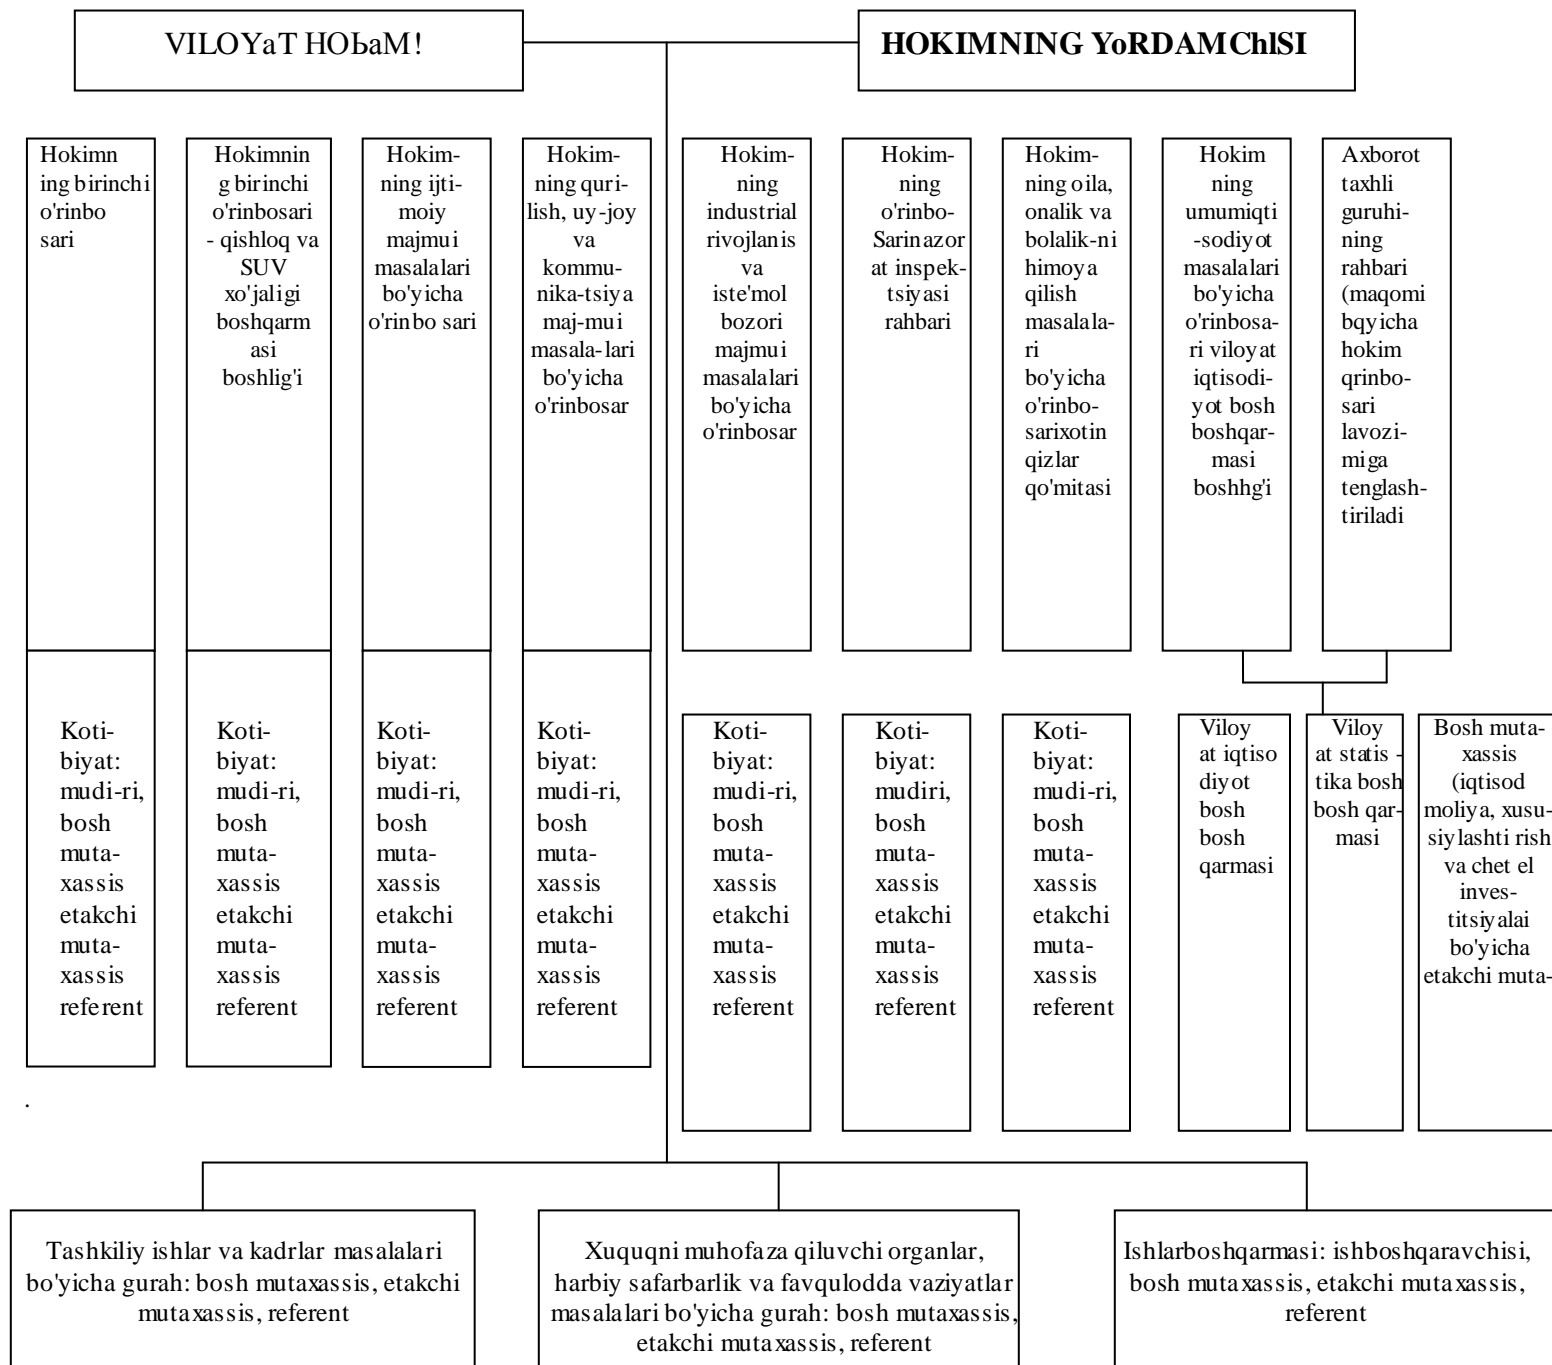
VILOYaT HOЬaM!

HOKIMNING YoRDAMChlSI

Hokimning birinchi o'rinbo sari

Hokimning birinchi o'rinbosari - qishloq va SUV xo'jaligi boshqarmasi boshlig'i

Hokimning ijtimoiy majmui masalalari bo'yicha o'rinbo sari

Hokimning qurilish, uy-joy va kommunika-tsiya maj-mui masala-lari bo'yicha o'rinbosar

Hokimning industrial rivojlanis va iste'mol bozori majmui masalalari bo'yicha o'rinbosar

Hokimning o'rinbo-Sarinazorat inspektsiyasi rahbari

Hokimning oila, onalik va bolalik-ni himoya qilish masalalari bo'yicha o'rinbosarixotin qizlar qo'mitasi

Hokimning umumiqti-sodiyot masalalari bo'yicha o'rinbosari viloyat iqtisodiyot bosh boshqarmasi boshhg'i

Axborot taxhli guruhining rahbari (maqomi bqyicha hokim qrinbosari lavozimiga tenglashtiriladi

Koti-biyat: mudi-ri, bosh muta-xassis etakchi muta-xassis referent

Koti-biyat: mudi-ri, bosh muta-xassis etakchi muta-xassis referent

Koti-biyat: mudi-ri, bosh muta-xassis etakchi muta-xassis referent

Koti-biyat: mudi-ri, bosh muta-xassis etakchi muta-xassis referent

Koti-biyat: mudi-ri, bosh muta-xassis etakchi muta-xassis referent

Koti-biyat: mudiri, bosh muta-xassis etakchi muta-xassis referent

Koti-biyat: mudi-ri, bosh muta-xassis etakchi muta-xassis referent

Viloyat iqtisodiyot bosh bosh qarmasi

Viloyat statis - tika bosh bosh qar-masi

Bosh muta-xassis (iqtisod moliya, xusu-siylashti rish va chet el inves-titsiyalai bo'yicha etakchi muta-

.

Tashkiliy ishlar va kadrlar masalalari bo'yicha gurah: bosh mutaxassis, etakchi mutaxassis, referent

Xuquqni muhofaza qiluvchi organlar, harbiy safarbarlik va favqulodda vaziyatlar masalalari bo'yicha gurah: bosh mutaxassis, etakchi mutaxassis, referent

Ishlarboshqarmasi: ishboshqaravchisi, bosh mutaxassis, etakchi mutaxassis, referent